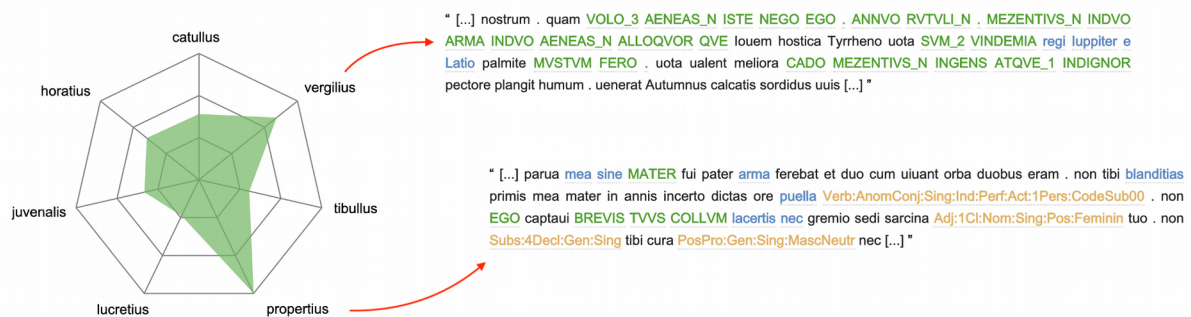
catullus

vergilius

tibullus

propertius

lucretius

juvenalis

horatius

“ [...] nostrum . quam VOLO_3 AENEAS_N ISTE NEGO EGO . ANNVO RVTVLI_N . MEZENTIVS_N INDVO ARMA INDVO AENEAS_N ALLOQVOR QVE louem hostica Tyrrheno uota SVM_2 VINDEMIA regi Iuppiter e Latio palmite MVSTVM FERO . uota ualent meliora CADO MEZENTIVS_N INGENS ATQVE_1 INDIGNOR pectore plangit humum . uenerat Autumnus calcatis sordidus uuis [...] ”

“ [...] parua mea sine MATER fui pater arma ferebat et duo cum uiuant orba duobus eram . non tibi blanditias primis mea mater in annis incerto dictas ore puella Verb:AnomConj:Sing:Ind:Perf:Act:1Pers:CodeSub00 . non EGO captaui BREVIS TVVS COLLVM lacertis nec gremio sedi sarcina Adj:1Cl:Nom:Sing:Pos:Feminin tuo . non Subs:4Decl:Gen:Sing tibi cura PosPro:Gen:Sing:MascNeutr nec [...] ”